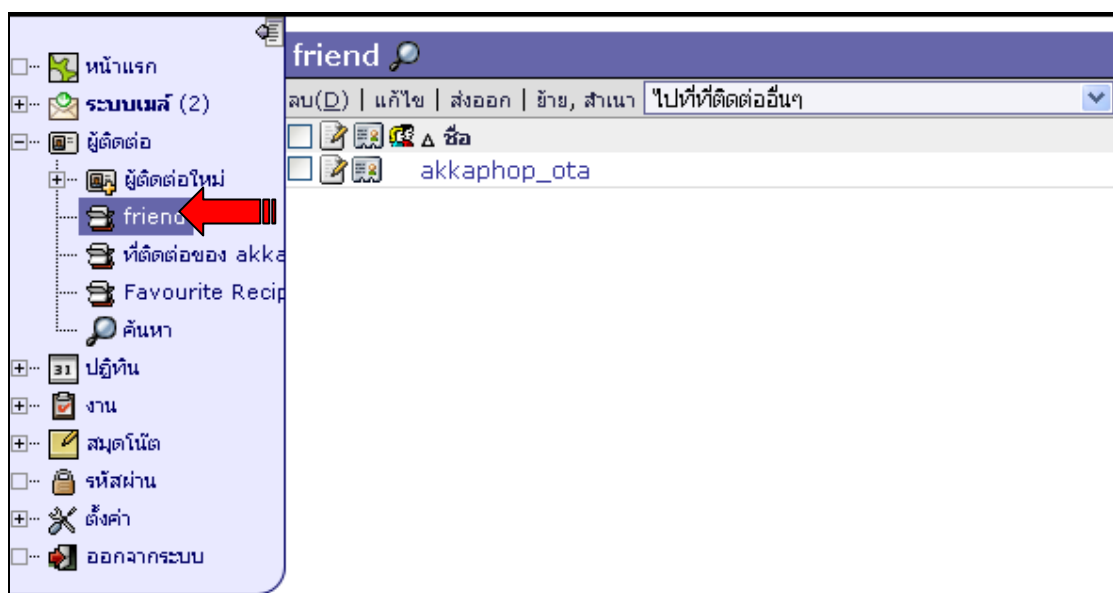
หน้าแรก
ระบบเมล์ (2)
ผู้ติดต่อ
ผู้ติดต่อใหม่
friend
ที่ติดต่อของ akka
Favourite Recip
ค้นหา
ปฏิทิน
งาน
สมุดโน้ต
รหัสผ่าน
ตั้งค่า
ออกจากระบบ

friend

ลบ(D) | แก้ไข | ส่งออก | ย้าย, สำเนา | ไปที่ที่ติดต่ออื่นๆ

ชื่อ

akkaphop_ota